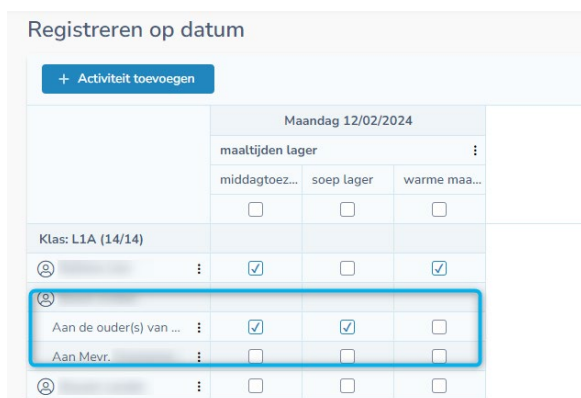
Registreren op datum

+ Activiteit toevoegen

| | Maandag 12/02/2024 | | |
|---|---|---|---|
| | maaltijden lager ⋮ | | |
| | middagtoez... | soep lager | warme maa... |
| | ☐ | ☐ | ☐ |
| Klas: L1A (14/14) | | | |
| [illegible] ⋮ | ☑ | ☐ | ☑ |
| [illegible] | | | |
| Aan de ouder(s) van ... ⋮ | ☑ | ☑ | ☐ |
| Aan Mevr. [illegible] ⋮ | ☐ | ☐ | ☐ |
| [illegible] ⋮ | ☐ | ☐ | ☐ |